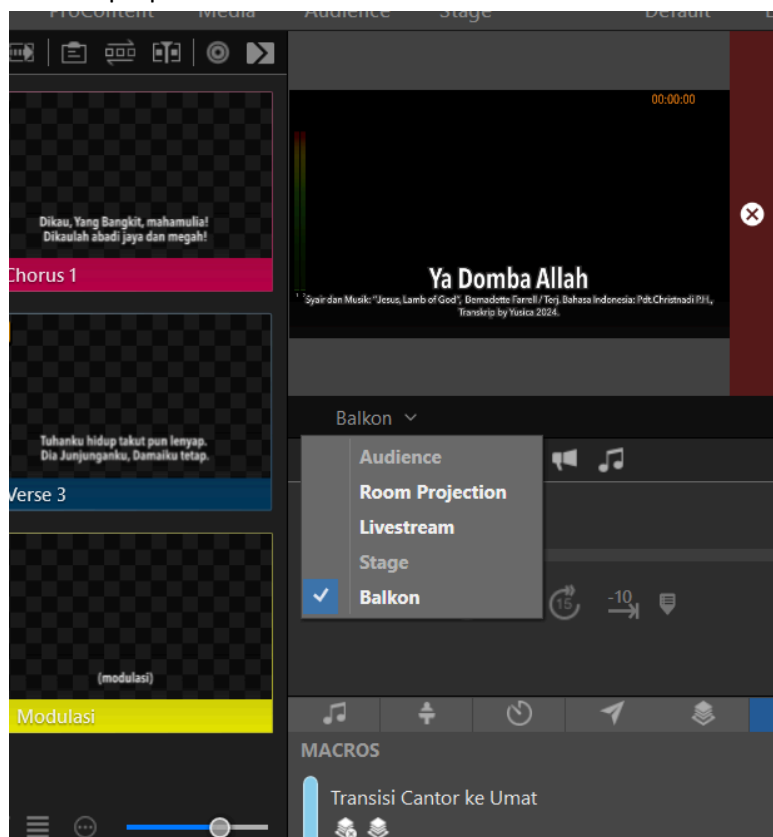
ProContent Media Audience Stage Default

Dikau, Yang Bangkit, mahamulia! Dikaulah abadi jaya dan megah!

Chorus 1

Tuhanku hidup takut pun lenyap. Dia Junjunganku, Damaiku tetap.

Verse 3

(modulasi)

Modulasi

00:00:00

Ya Domba Allah

Syair dan Musik: "Jesus, Lamb of God", Bernadette Farrell / Terj. Bahasa Indonesia: Pdt.Christnadi P.H., Transkrip by Yusica 2024.

Balkon

Audience
Room Projection
Livestream
Stage
Balkon

15 -10

MACROS

Transisi Cantor ke Umat